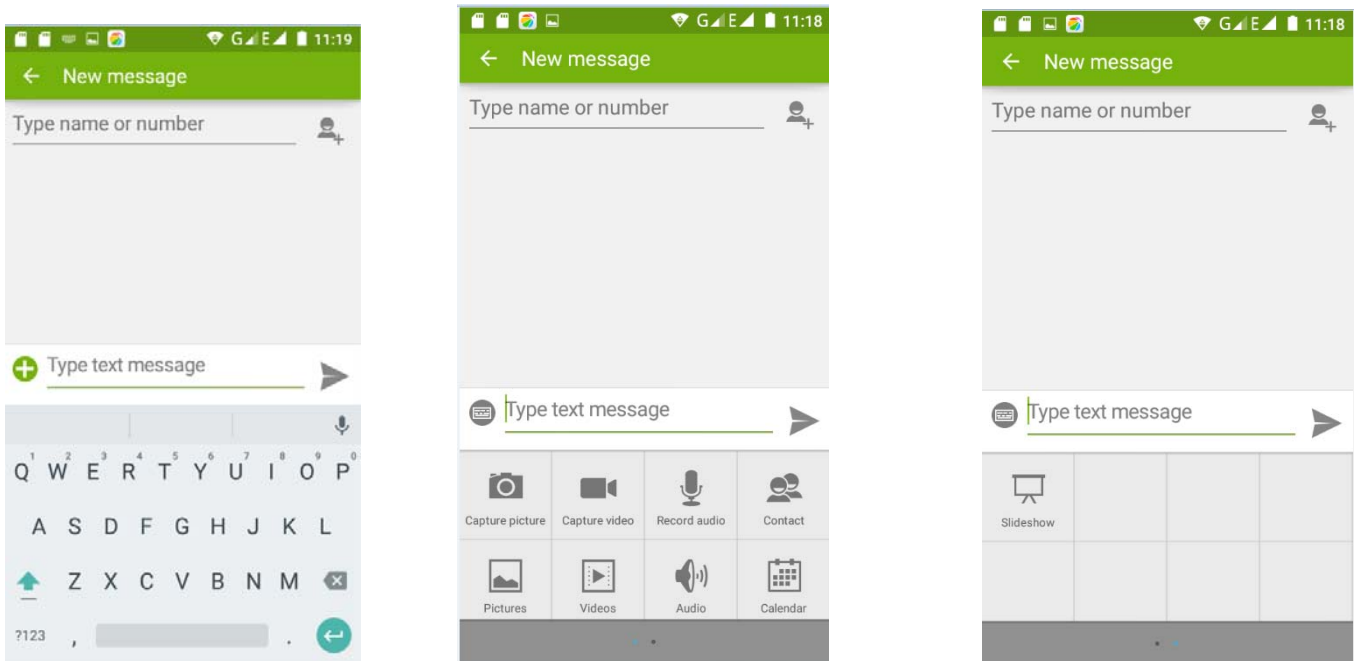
G E 11:19

New message

Type name or number

Type text message

Q W E R T Y U I O P

1 2 3 4 5 6 7 8 9 0

A S D F G H J K L

Z X C V B N M

?123 , .

G E 11:18

New message

Type name or number

Type text message

Capture picture | Capture video | Record audio | Contact

Pictures | Videos | Audio | Calendar

G E 11:18

New message

Type name or number

Type text message

Slideshow